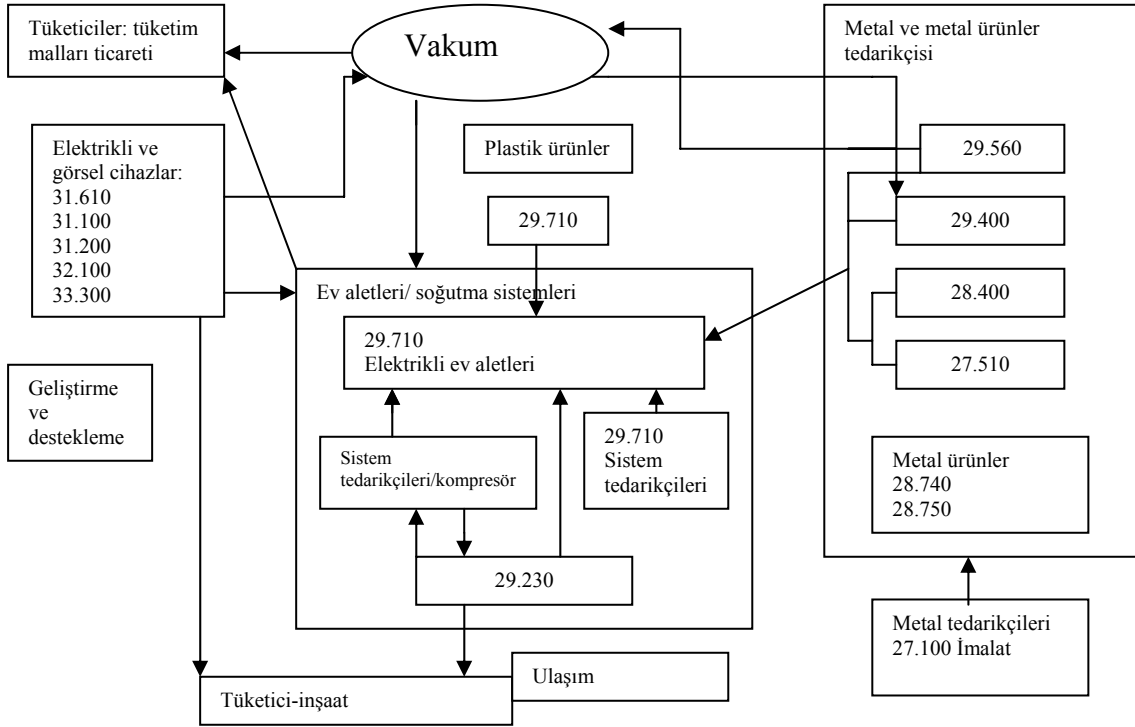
Tüketiciler: tüketim malları ticareti

Vakum

Metal ve metal ürünler tedarikçisi

Elektrikli ve görsel cihazlar:
31.610
31.100
31.200
32.100
33.300

Plastik ürünler

29.560

29.710

29.400

Ev aletleri/ soğutma sistemleri

28.400

29.710
Elektrikli ev aletleri

27.510

Geliştirme ve destekleme

Sistem tedarikçileri/kompresör

29.710
Sistem tedarikçileri

Metal ürünler
28.740
28.750

29.230

Metal tedarikçileri
27.100 İmalat

Ulaşım

Tüketici-inşaat